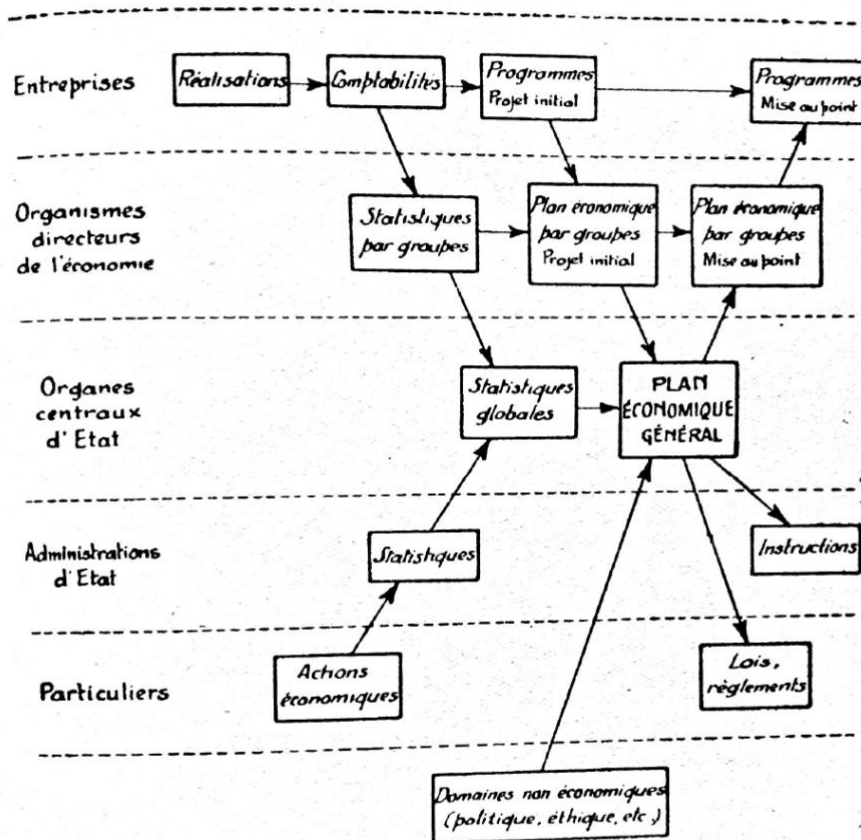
Entreprises

Réalisations

Comptabilités

Programmes
Projet initial

Programmes
Mise au point

Organismes directeurs de l'économie

Statistiques par groupes

Plan économique par groupes
Projet initial

Plan économique par groupes
Mise au point

Organes centraux d'Etat

Statistiques globales

PLAN ÉCONOMIQUE GÉNÉRAL

Administrations d'Etat

Statistiques

Instructions

Particuliers

Actions économiques

Lois, règlements

Domaines non économiques (politique, éthique, etc.)